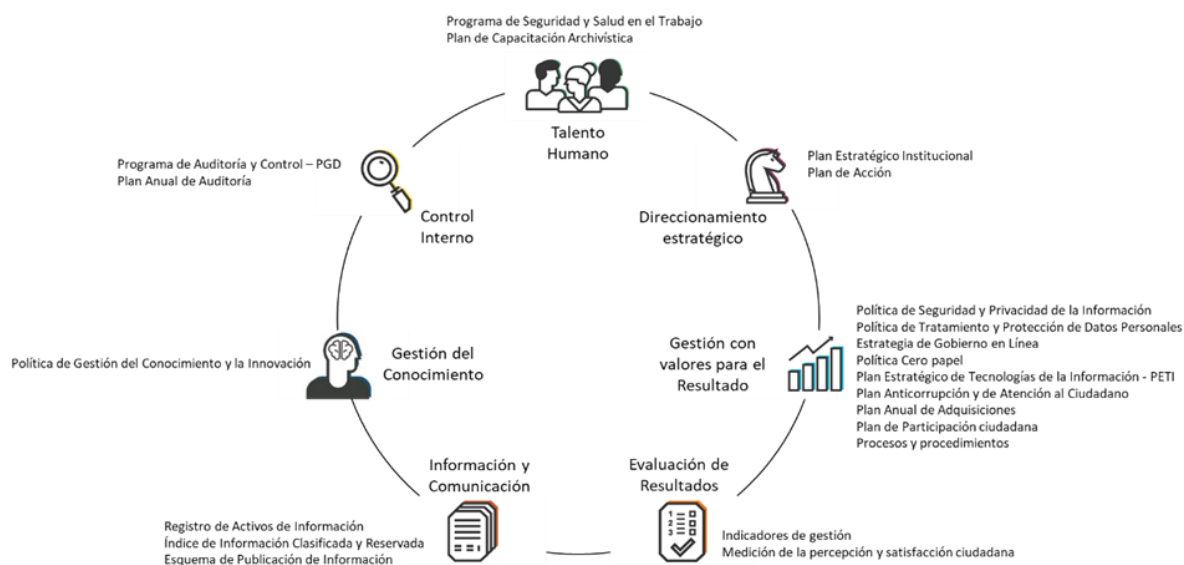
Programa de Seguridad y Salud en el Trabajo
Plan de Capacitación Archivística

Talento Humano

Plan Estratégico Institucional
Plan de Acción

Direccionamiento estratégico

Programa de Auditoría y Control – PGD
Plan Anual de Auditoría

Control Interno

Política de Seguridad y Privacidad de la Información
Política de Tratamiento y Protección de Datos Personales
Estrategia de Gobierno en Línea
Política Cero papel
Plan Estratégico de Tecnologías de la Información - PETI
Plan Anticorrupción y de Atención al Ciudadano
Plan Anual de Adquisiciones
Plan de Participación ciudadana
Procesos y procedimientos

Gestión con valores para el Resultado

Política de Gestión del Conocimiento y la Innovación

Gestión del Conocimiento

Información y Comunicación

Evaluación de Resultados

Registro de Activos de Información
Índice de Información Clasificada y Reservada
Esquema de Publicación de Información

Indicadores de gestión
Medición de la percepción y satisfacción ciudadana